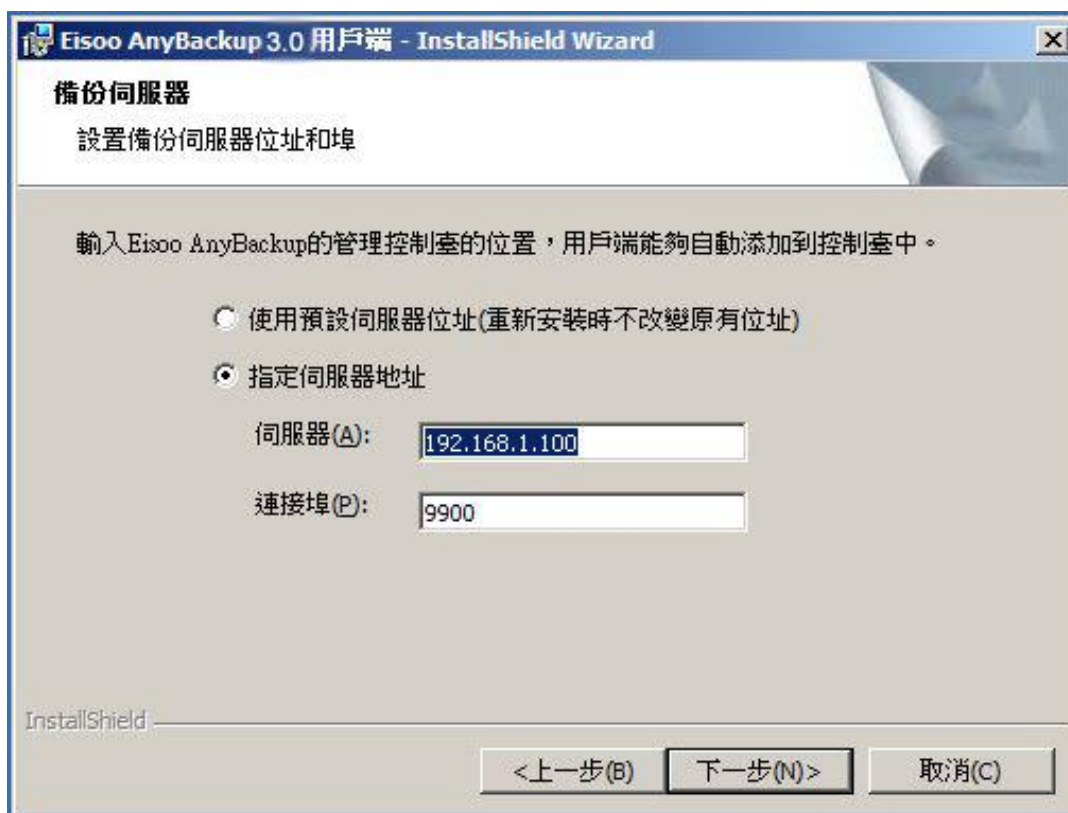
Eisoo AnyBackup 3.0 用戶端 - InstallShield Wizard

備份伺服器

設置備份伺服器位址和埠

輸入Eisoo AnyBackup的管理控制臺的位置，用戶端能夠自動添加到控制臺中。

使用預設伺服器位址(重新安裝時不改變原有位址)

指定伺服器地址

伺服器(A): 192.168.1.100

連接埠(P): 9900

InstallShield

<上一步(B)

下一步(N)>

取消(C)